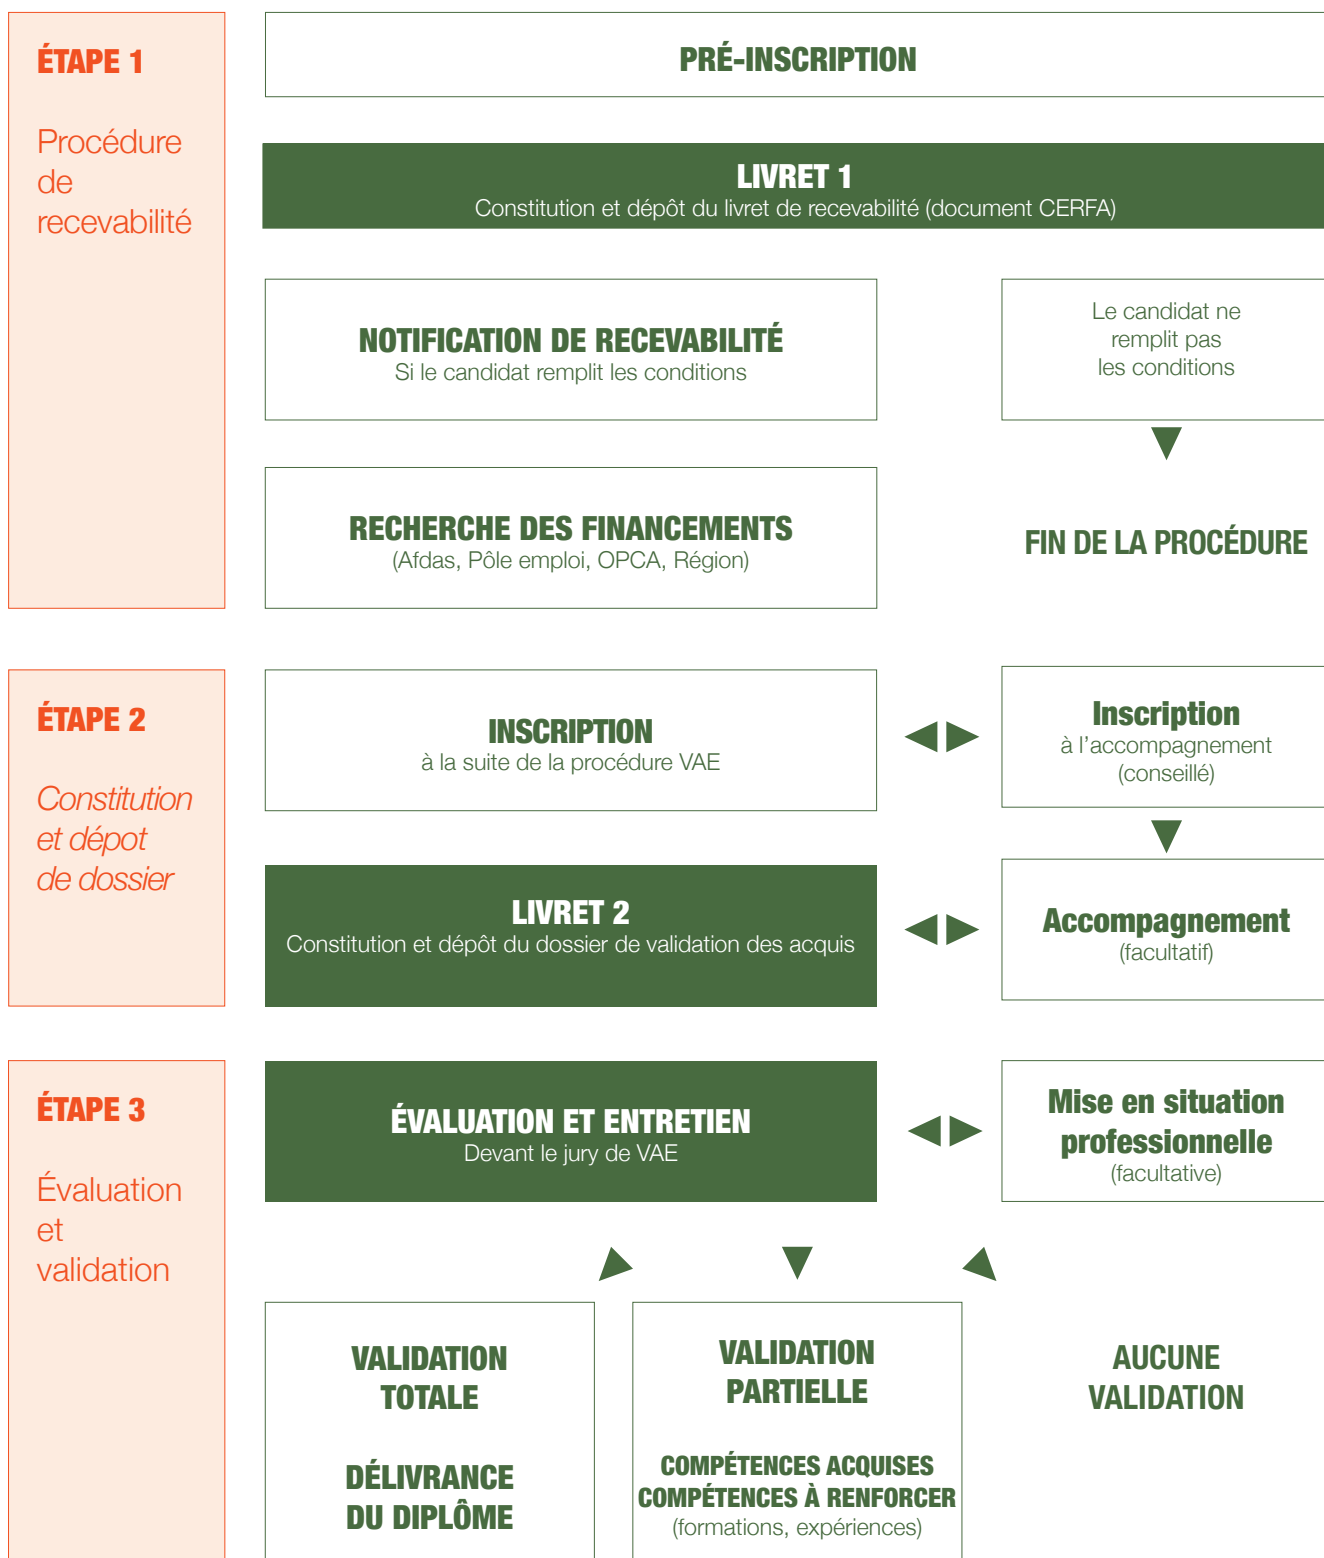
ÉTAPE 1

Procédure de recevabilité

PRÉ-INSCRIPTION

LIVRET 1
Constitution et dépôt du livret de recevabilité (document CERFA)

NOTIFICATION DE RECEVABILITÉ
Si le candidat remplit les conditions

Le candidat ne remplit pas les conditions

RECHERCHE DES FINANCEMENTS
(Afdas, Pôle emploi, OPCA, Région)

FIN DE LA PROCÉDURE

ÉTAPE 2

Constitution et dépot de dossier

INSCRIPTION
à la suite de la procédure VAE

Inscription
à l'accompagnement (conseillé)

LIVRET 2
Constitution et dépôt du dossier de validation des acquis

Accompagnement
(facultatif)

ÉTAPE 3

Évaluation et validation

ÉVALUATION ET ENTRETIEN
Devant le jury de VAE

Mise en situation professionnelle
(facultative)

VALIDATION TOTALE

DÉLIVRANCE DU DIPLÔME

VALIDATION PARTIELLE

COMPÉTENCES ACQUISES
COMPÉTENCES À RENFORCER
(formations, expériences)

AUCUNE VALIDATION